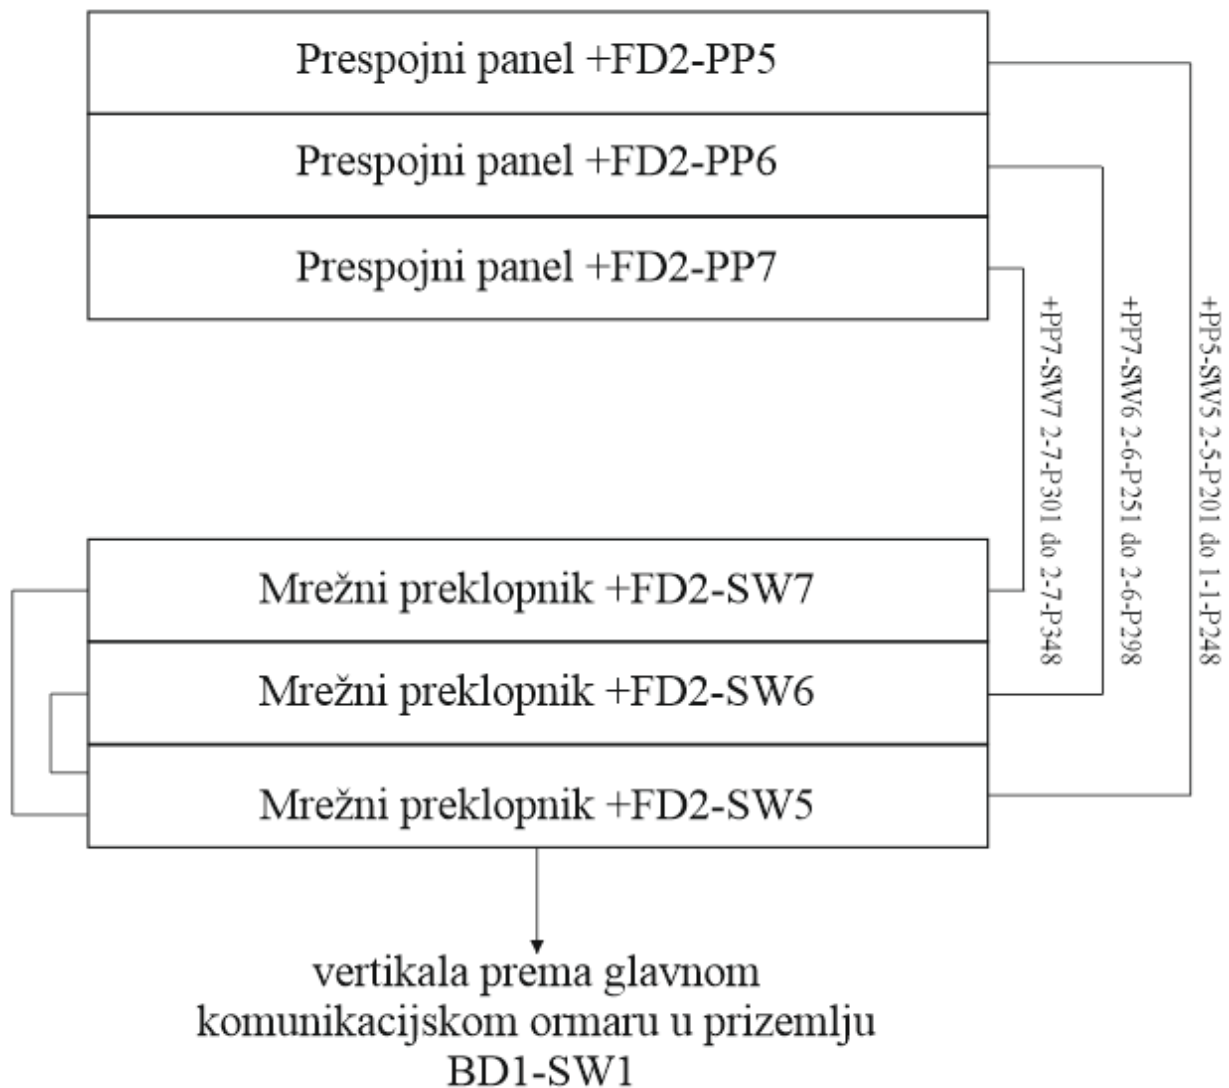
Prespojni panel +FD2-PP5

Prespojni panel +FD2-PP6

Prespojni panel +FD2-PP7

+PP7-SW7 2-7-P301 do 2-7-P348

+PP7-SW6 2-6-P251 do 2-6-P298

+PP5-SW5 2-5-P201 do 1-1-P248

Mrežni preklopnik +FD2-SW7

Mrežni preklopnik +FD2-SW6

Mrežni preklopnik +FD2-SW5

vertikala prema glavnom komunikacijskom ormaru u prizemlju BD1-SW1